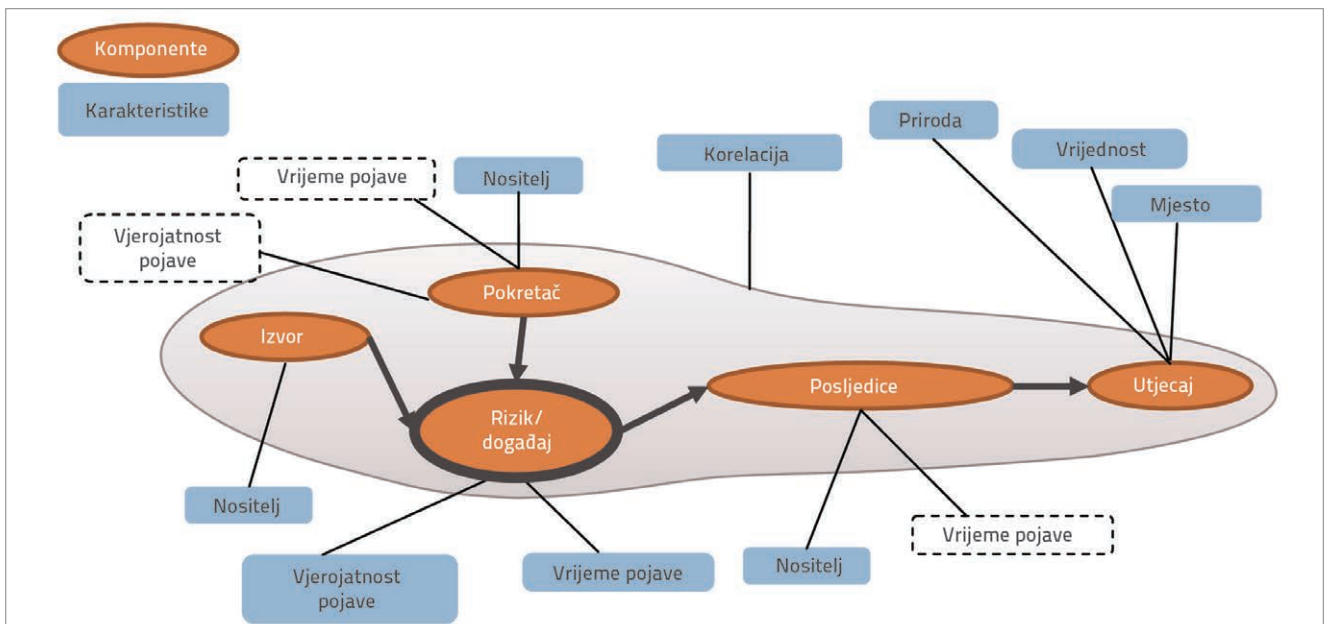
Komponente

Karakteristike

Priroda

Vrijednost

Mjesto

Korelacija

Vrijeme pojave

Nositelj

Vjerojatnost pojave

Pokretač

Izvor

Rizik/ događaj

Posljedice

Utjecaj

Nositelj

Vrijeme pojave

Vjerojatnost pojave

Vrijeme pojave

Nositelj